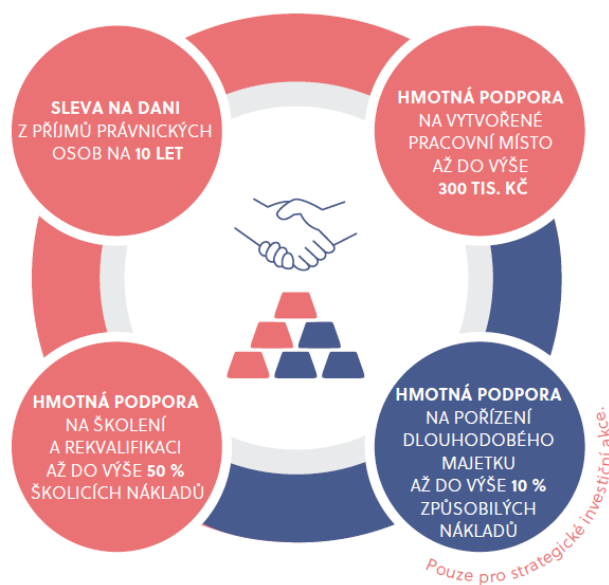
SLEVA NA DANI Z PŘÍJMŮ PRÁVNICKÝCH OSOB NA 10 LET

HMOTNÁ PODPORA NA VYTVOŘENÉ PRACOVNÍ MÍSTO AŽ DO VÝŠE 300 TIS. KČ

HMOTNÁ PODPORA NA ŠKOLENÍ A REKVALIFIKACI AŽ DO VÝŠE 50 % ŠKOLICÍCH NÁKLADŮ

HMOTNÁ PODPORA NA POŘÍZENÍ DLOUHODOBÉHO MAJETKU AŽ DO VÝŠE 10 % ZPŮSOBILÝCH NÁKLADŮ

Pouze pro strategické investiční akce.